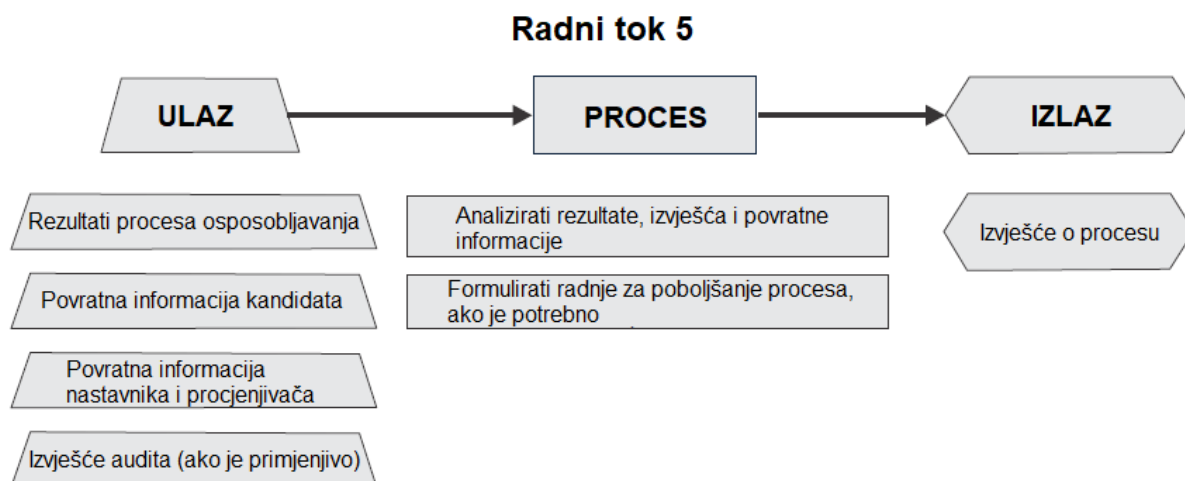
Radni tok 5

ULAZ

PROCES

IZLAZ

Rezultati procesa osposobljavanja

Povratna informacija kandidata

Povratna informacija nastavnika i procjenjivača

Izvješće audita (ako je primjenjivo)

Analizirati rezultate, izvješća i povratne informacije

Formulirati radnje za poboljšanje procesa, ako je potrebno

Izvješće o procesu